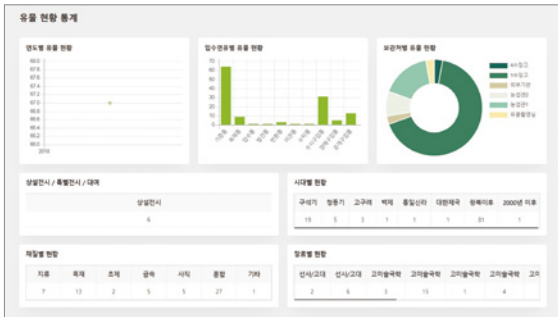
유물 현황 통계

연도별 유물 현황

68.0
67.8
67.6
67.4
67.2
67.0
66.8
66.6
66.4
66.2
66.0
2018

입수연유별 유물 현황

70
60
50
40
30
20
10
0

보관처별 유물 현황

상설전시 / 특별전시 / 대여

| 상설전시 |
|---|
| 6 |

시대별 현황

| 구석기 | 청동기 | 고구려 | 백제 | 통일신라 | 대한제국 | 광복이후 | 2000년 이후 |
|---|---|---|---|---|---|---|---|
| 15 | 5 | 3 | 1 | 1 | 1 | 81 | 1 |

재질별 현황

| 지류 | 목재 | 초제 | 금속 | 사직 | 종합 | 기타 |
|---|---|---|---|---|---|---|
| 7 | 13 | 2 | 5 | 5 | 27 | 1 |

장르별 현황

| 선사/고대 | 선사/고대 | 고미술국악 | 고미술국악 | 고미술국악 | 고미술국악 |
|---|---|---|---|---|---|
| 2 | 6 | 3 | 15 | 1 | 4 |